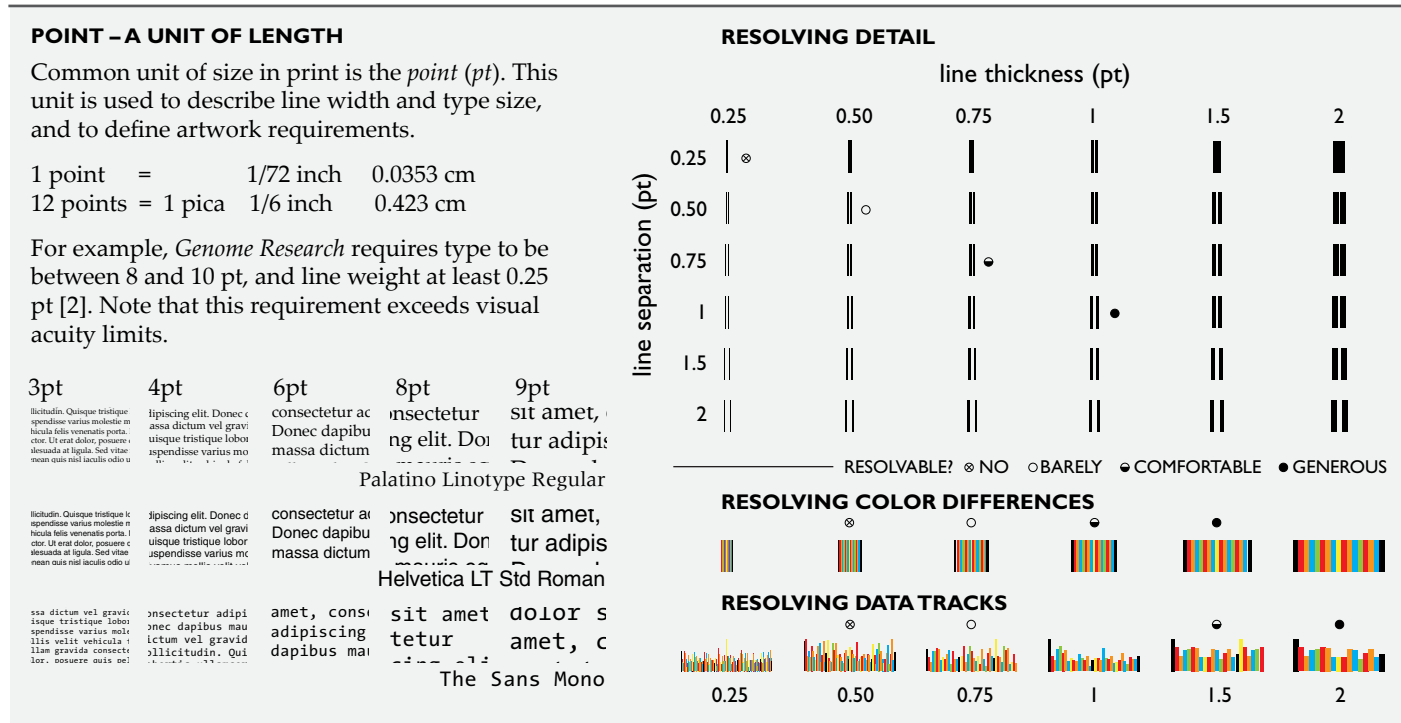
POINT – A UNIT OF LENGTH

Common unit of size in print is the *point* (*pt*). This unit is used to describe line width and type size, and to define artwork requirements.

1 point = 1/72 inch 0.0353 cm
12 points = 1 pica 1/6 inch 0.423 cm

For example, *Genome Research* requires type to be between 8 and 10 pt, and line weight at least 0.25 pt [2]. Note that this requirement exceeds visual acuity limits.

3pt 4pt 6pt 8pt 9pt

llicitudin. Quisque tristique spendisse varius molestie m hicula felis venenatis porta. ctor. Ut erat dolor, posuere alesuada at ligula. Sed vitae mean quis nisl iaculis odio u

dipiscing elit. Donec d assa dictum vel gravi uisque tristique lobor uspendisse varius mo

consectetur ac Donec dapibu massa dictum

onsectetur ng elit. Don

sit amet, tur adipis

Palatino Linotype Regular

llicitudin. Quisque tristique lo spendisse varius molestie m hicula felis venenatis porta. l ctor. Ut erat dolor, posuere c alesuada at ligula. Sed vitae mean quis nisl iaculis odio u

dipiscing elit. Donec d assa dictum vel gravi uisque tristique lobor uspendisse varius mo

consectetur ac Donec dapibu massa dictum

onsectetur ng elit. Don

sit amet, tur adipis

Helvetica LT Std Roman

ssa dictum vel gravi isque tristique lobo spendisse varius mole llis velit vehicula llam gravida consect lor, posuere quis pel

onsectetur adipi onec dapibus mau ictum vel gravid ollicitudin. Qui

amet, conse adipiscing dapibus mau

sit amet tetur

dolor s amet, c

The Sans Mono

RESOLVING DETAIL

line thickness (pt)

0.25 0.50 0.75 1 1.5 2

line separation (pt)

0.25
0.50
0.75
1
1.5
2

RESOLVABLE? ⊗ NO ○ BARELY ◒ COMFORTABLE ● GENEROUS

RESOLVING COLOR DIFFERENCES

RESOLVING DATA TRACKS

0.25 0.50 0.75 1 1.5 2